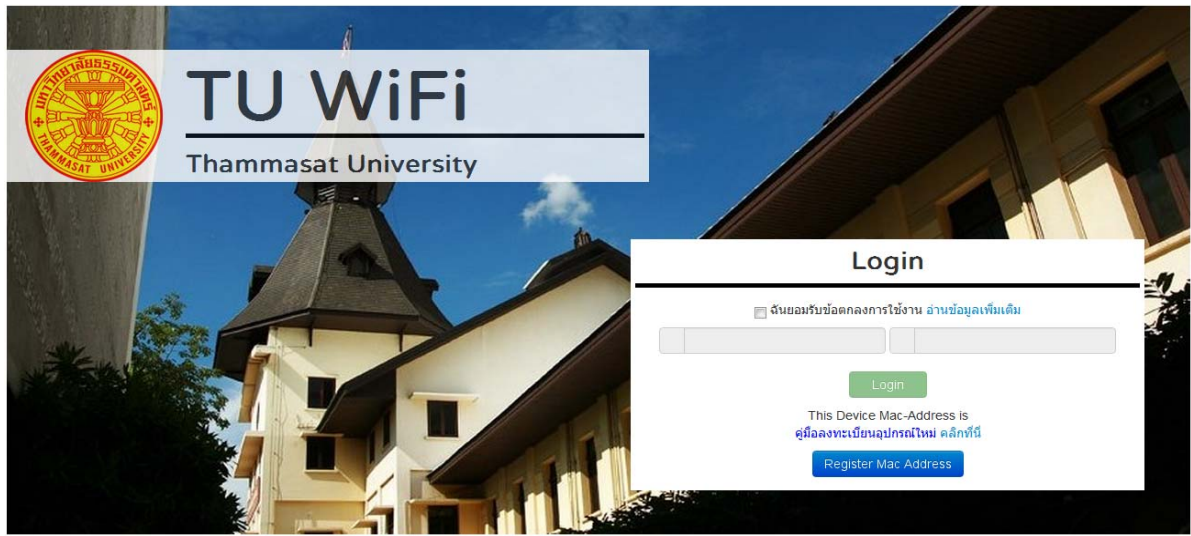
มหาวิทยาลัยธรรมศาสตร์
THAMMASAT UNIVERSITY

TU WiFi
Thammasat University

Login

ฉันยอมรับข้อตกลงการใช้งาน อ่านข้อมูลเพิ่มเติม

Login

This Device Mac-Address is
คู่มือลงทะเบียนอุปกรณ์ใหม่ คลิกที่นี่

Register Mac Address